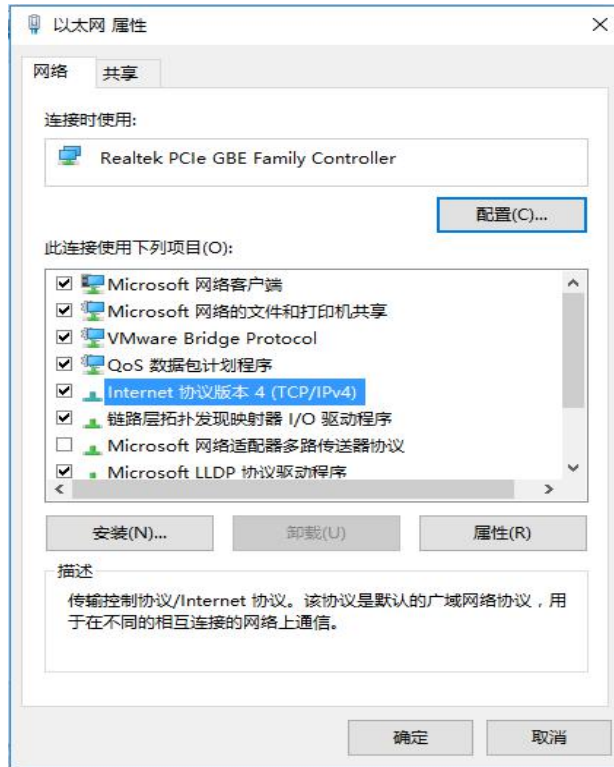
以太网 属性

网络 共享

连接时使用:

Realtek PCIe GBE Family Controller

配置(C)...

此连接使用下列项目(O):

Microsoft 网络客户端
Microsoft 网络的文件和打印机共享
VMware Bridge Protocol
QoS 数据包计划程序
Internet 协议版本 4 (TCP/IPv4)
链路层拓扑发现映射器 I/O 驱动程序
Microsoft 网络适配器多路传送器协议
Microsoft LLDP 协议驱动程序

安装(N)... 卸载(U) 属性(R)

描述

传输控制协议/Internet 协议。该协议是默认的广域网络协议，用于在不同的相互连接的网络上通信。

确定 取消